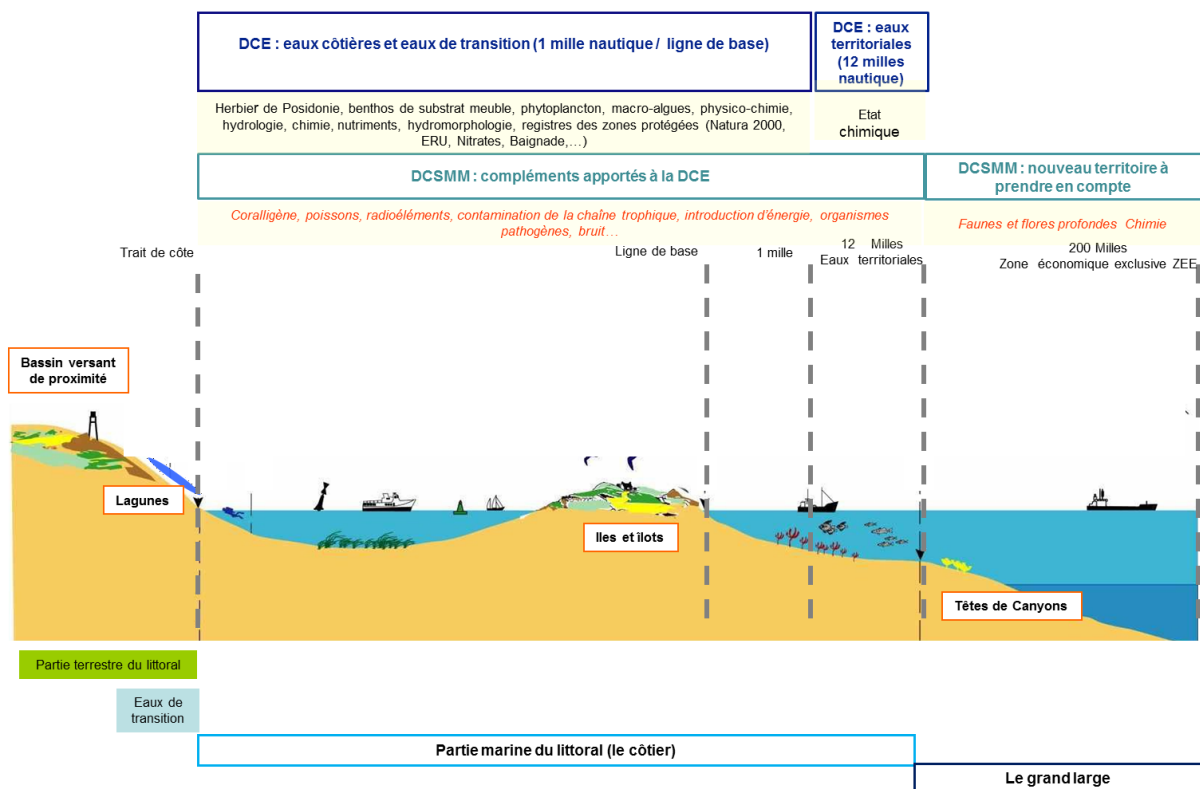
DCE : eaux côtières et eaux de transition (1 mille nautique / ligne de base)

DCE : eaux territoriales (12 milles nautique)

Herbier de Posidonie, benthos de substrat meuble, phytoplancton, macro-algues, physico-chimie, hydrologie, chimie, nutriments, hydromorphologie, registres des zones protégées (Natura 2000, ERU, Nitrates, Baignade,…)

Etat chimique

DCSMM : compléments apportés à la DCE

DCSMM : nouveau territoire à prendre en compte

Coralligène, poissons, radioéléments, contamination de la chaîne trophique, introduction d'énergie, organismes pathogènes, bruit…

Faunes et flores profondes Chimie

Trait de côte

Ligne de base

1 mille

12 Milles
Eaux territoriales

200 Milles
Zone économique exclusive ZEE

Bassin versant de proximité

Lagunes

Iles et îlots

Têtes de Canyons

Partie terrestre du littoral

Eaux de transition

Partie marine du littoral (le côtier)

Le grand large